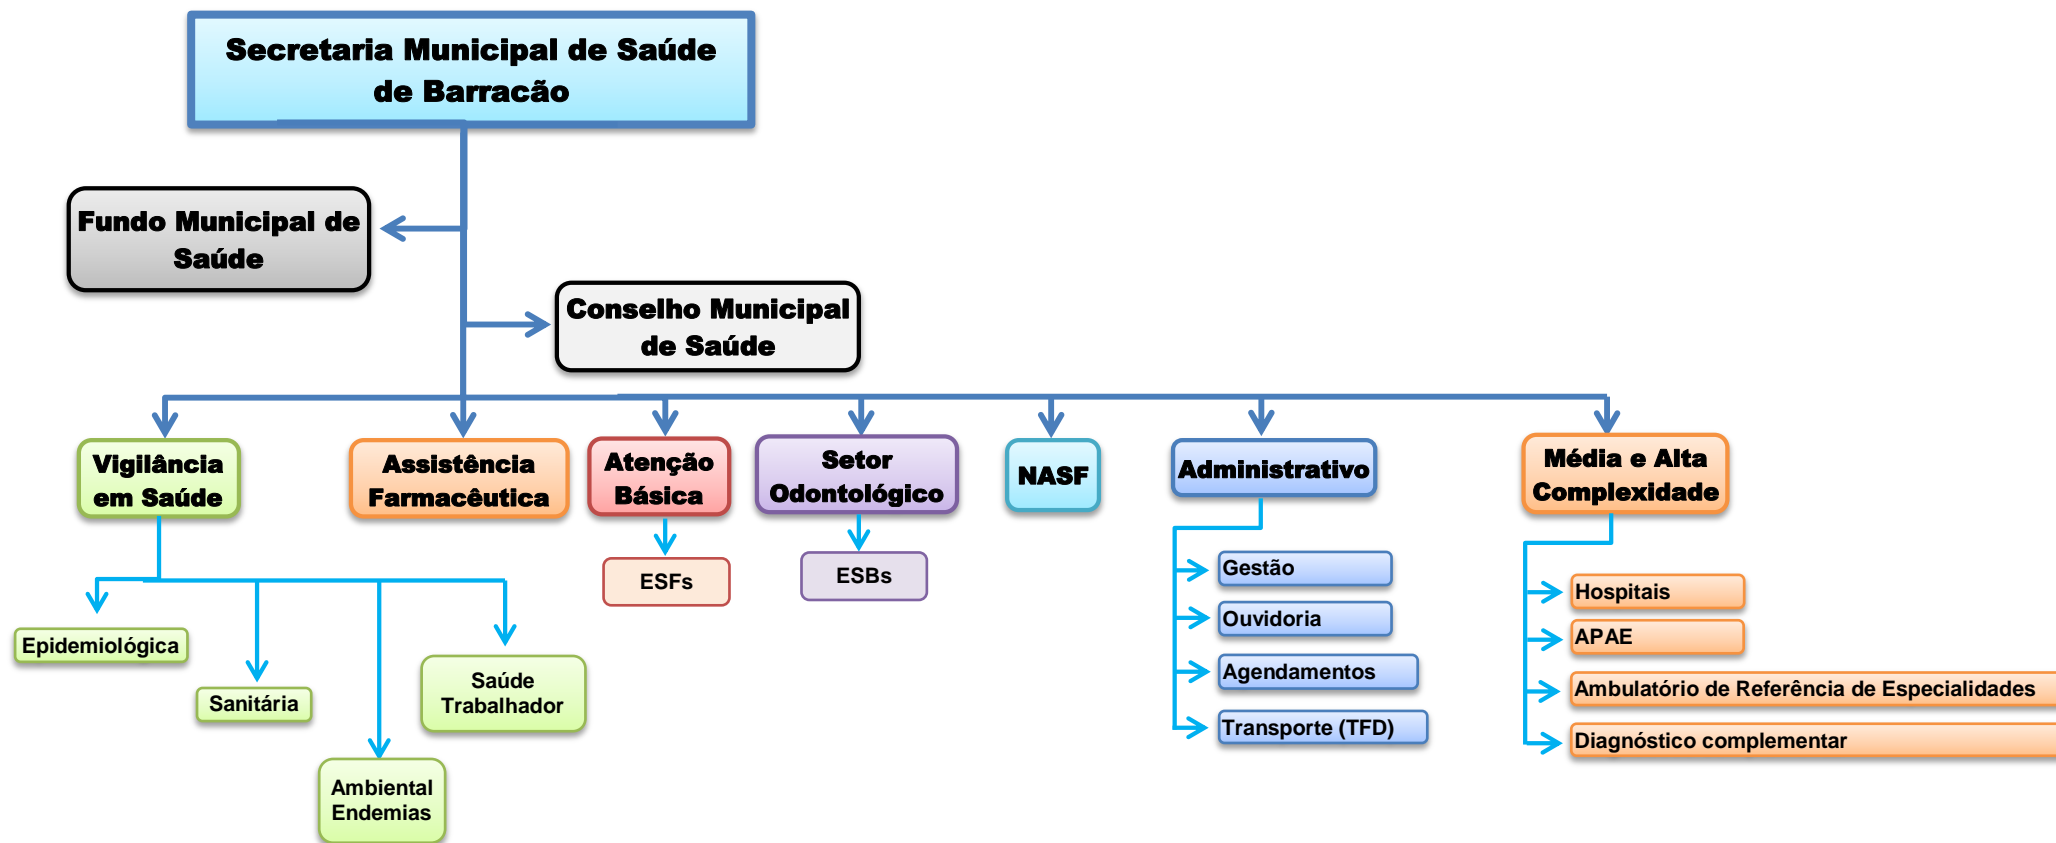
Secretaria Municipal de Saúde de Barracão

Fundo Municipal de Saúde

Conselho Municipal de Saúde

Vigilância em Saúde

Epidemiológica

Sanitária

Ambiental Endemias

Saúde Trabalhador

Assistência Farmacêutica

Atenção Básica

ESFs

Setor Odontológico

ESBs

NASF

Administrativo

Gestão

Ouvidoria

Agendamentos

Transporte (TFD)

Média e Alta Complexidade

Hospitais

APAE

Ambulatório de Referência de Especialidades

Diagnóstico complementar